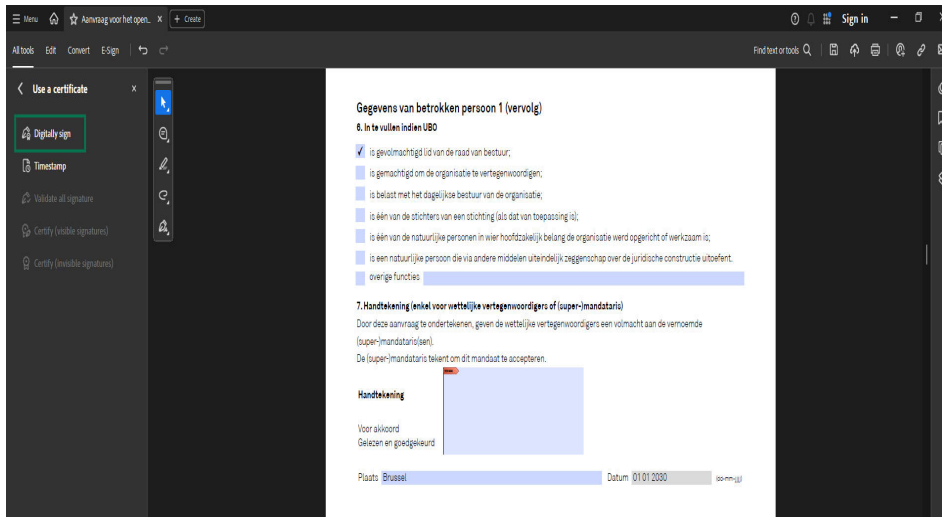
Menu Aanvraag voor het open... × + Create

Sign in

All tools Edit Convert E-Sign

Find text or tools

Use a certificate ×

Digitally sign

Timestamp

Validate all signature

Certify (visible signatures)

Certify (invisible signatures)

Gegevens van betrokken persoon 1 (vervolg)

6. In te vullen indien UBO

✓ is gevolmachtigd lid van de raad van bestuur;

is gemachtigd om de organisatie te vertegenwoordigen;

is belast met het dagelijkse bestuur van de organisatie;

is één van de stichters van een stichting (als dat van toepassing is);

is één van de natuurlijke personen in wier hoofdzakelijk belang de organisatie werd opgericht of werkzaam is;

is een natuurlijke persoon die via andere middelen uiteindelijk zeggenschap over de juridische constructie uitoefent.

overige functies

7. Handtekening (enkel voor wettelijke vertegenwoordigers of (super-)mandataris)

Door deze aanvraag te ondertekenen, geven de wettelijke vertegenwoordigers een volmacht aan de vernoemde (super-)mandataris(sen).

De (super-)mandataris tekent om dit mandaat te accepteren.

Handtekening

Voor akkoord
Gelezen en goedgekeurd

Plaats Brussel Datum 01 01 2030 (dd-mm-jjjj)